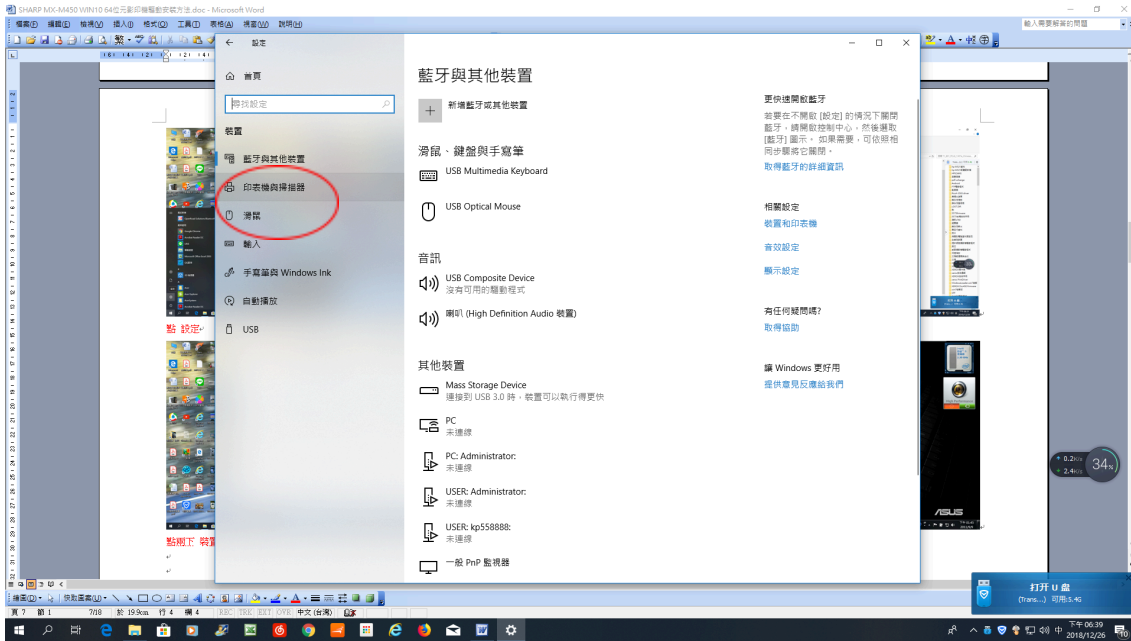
SHARP MX-M450 WIN10 64位元影印機驅動安裝方法.doc - Microsoft Word
檔案(F) 編輯(E) 檢視(V) 插入(I) 格式(O) 工具(T) 表格(A) 視窗(W) 說明(H)
輸入需要解答的問題

設定

首頁
尋找設定
裝置
藍牙與其他裝置
印表機與掃描器
滑鼠
輸入
手寫筆與 Windows Ink
自動播放
USB

藍牙與其他裝置

新增藍牙或其他裝置

滑鼠、鍵盤與手寫筆
USB Multimedia Keyboard
USB Optical Mouse

音訊
USB Composite Device
沒有可用的驅動程式
喇叭 (High Definition Audio 裝置)

其他裝置
Mass Storage Device
連接到 USB 3.0 時，裝置可以執行得更快
PC
未連線
PC: Administrator:
未連線
USER: Administrator:
未連線
USER: kp558888:
未連線
一般 PnP 監視器

更快速開啟藍牙
若要在不開啟 [設定] 的情況下開關藍牙，請開啟控制中心，然後選取 [藍牙] 圖示。如果需要，可依照相同步驟將它關閉。
取得藍牙的詳細資訊

相關設定
裝置和印表機
音效設定
顯示設定

有任何疑問嗎?
取得協助

讓 Windows 更好用
提供意見反應給我們

點 設定
點兩下 裝置

0.2K/s
2.4K/s
34%

打开 U 盘
(Trans...) 可用:5.4G

頁 7 節 1 7/18 於 19.9cm 行 4 欄 4 REC TRK EXT OVR 中文 (台灣)
繪圖(D) 快取圖案(U)
下午 06:39
2018/12/26